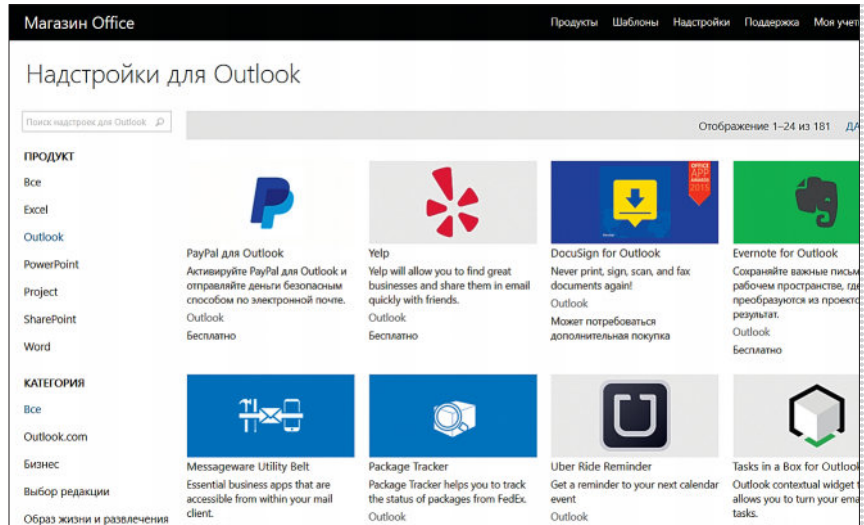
Магазин Office

Продукты Шаблоны Надстройки Поддержка Моя учет

Надстройки для Outlook

Поиск надстроек для Outlook

ПРОДУКТ

Все

Excel

Outlook

PowerPoint

Project

SharePoint

Word

КАТЕГОРИЯ

Все

Outlook.com

Бизнес

Выбор редакции

Образ жизни и развлечения

Отображение 1–24 из 181 ДА

PayPal для Outlook
Активируйте PayPal для Outlook и отправляйте деньги безопасным способом по электронной почте.
Outlook
Бесплатно

Yelp
Yelp will allow you to find great businesses and share them in email quickly with friends.
Outlook
Бесплатно

OFFICE APP AWARDS 2015

DocuSign for Outlook
Never print, sign, scan, and fax documents again!
Outlook
Может потребоваться дополнительная покупка

Evernote for Outlook
Сохраняйте важные письм рабочем пространстве, где преобразуются из проект результат.
Outlook
Бесплатно

Messageware Utility Belt
Essential business apps that are accessible from within your mail client.

Package Tracker
Package Tracker helps you to track the status of packages from FedEx.
Outlook

Uber Ride Reminder
Get a reminder to your next calendar event
Outlook

Tasks in a Box for Outlook
Outlook contextual widget allows you to turn your ema tasks.